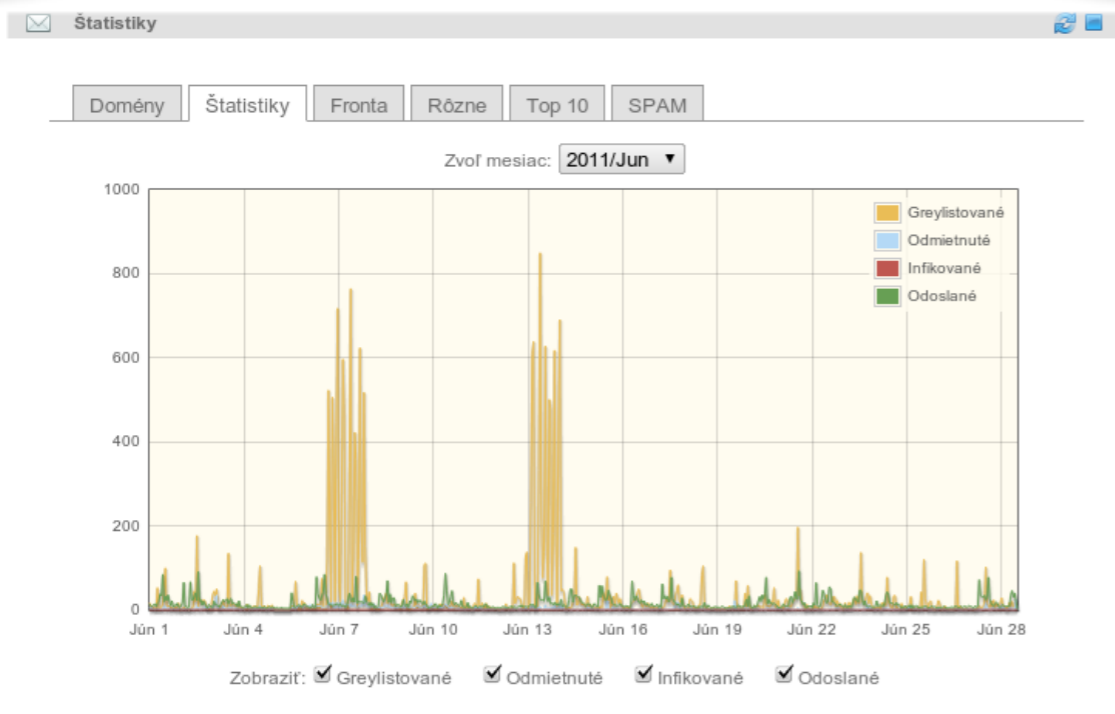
Štatistiky

Domény | Štatistiky | Fronta | Rôzne | Top 10 | SPAM

Zvoľ mesiac: 2011/Jun

1000
800
600
400
200
0

Greylistované
Odmietnuté
Infikované
Odoslané

Jún 1 Jún 4 Jún 7 Jún 10 Jún 13 Jún 16 Jún 19 Jún 22 Jún 25 Jún 28

Zobraziť: Greylistované Odmietnuté Infikované Odoslané